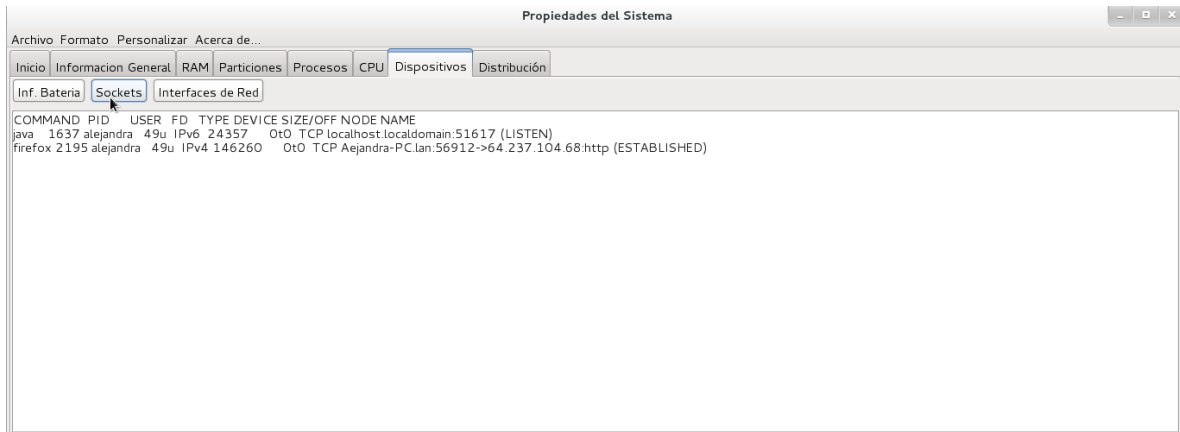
Propiedades del Sistema

Archivo Formato Personalizar Acerca de...

Inicio | Informacion General | RAM | Particiones | Procesos | CPU | Dispositivos | Distribución

Inf. Bateria | Sockets | Interfaces de Red

COMMAND PID USER FD TYPE DEVICE SIZE/OFF NODE NAME
java 1637 alejandra 49u IPv6 24357 0t0 TCP localhost.localdomain:51617 (LISTEN)
firefox 2195 alejandra 49u IPv4 146260 0t0 TCP Aejandra-PC.lan:56912->64.237.104.68:http (ESTABLISHED)